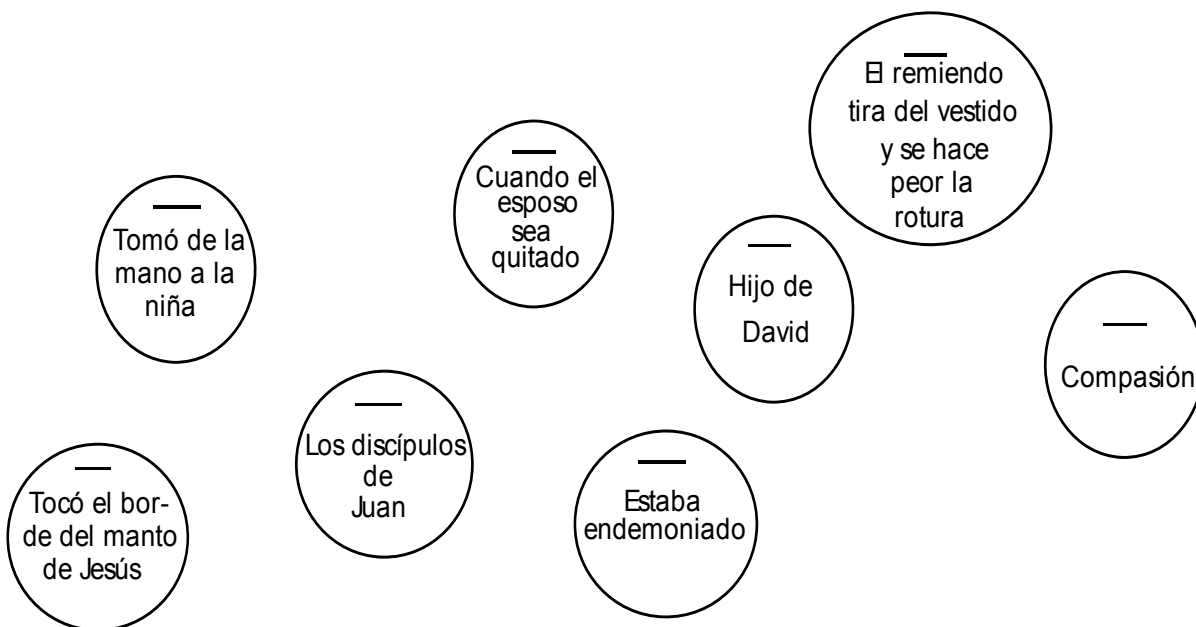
El remiendo tira del vestido y se hace peor la rotura

Cuando el esposo sea quitado

Tomó de la mano a la niña

Hijo de David

Compasión

Los discípulos de Juan

Tocó el borde del manto de Jesús

Estaba endemoniado